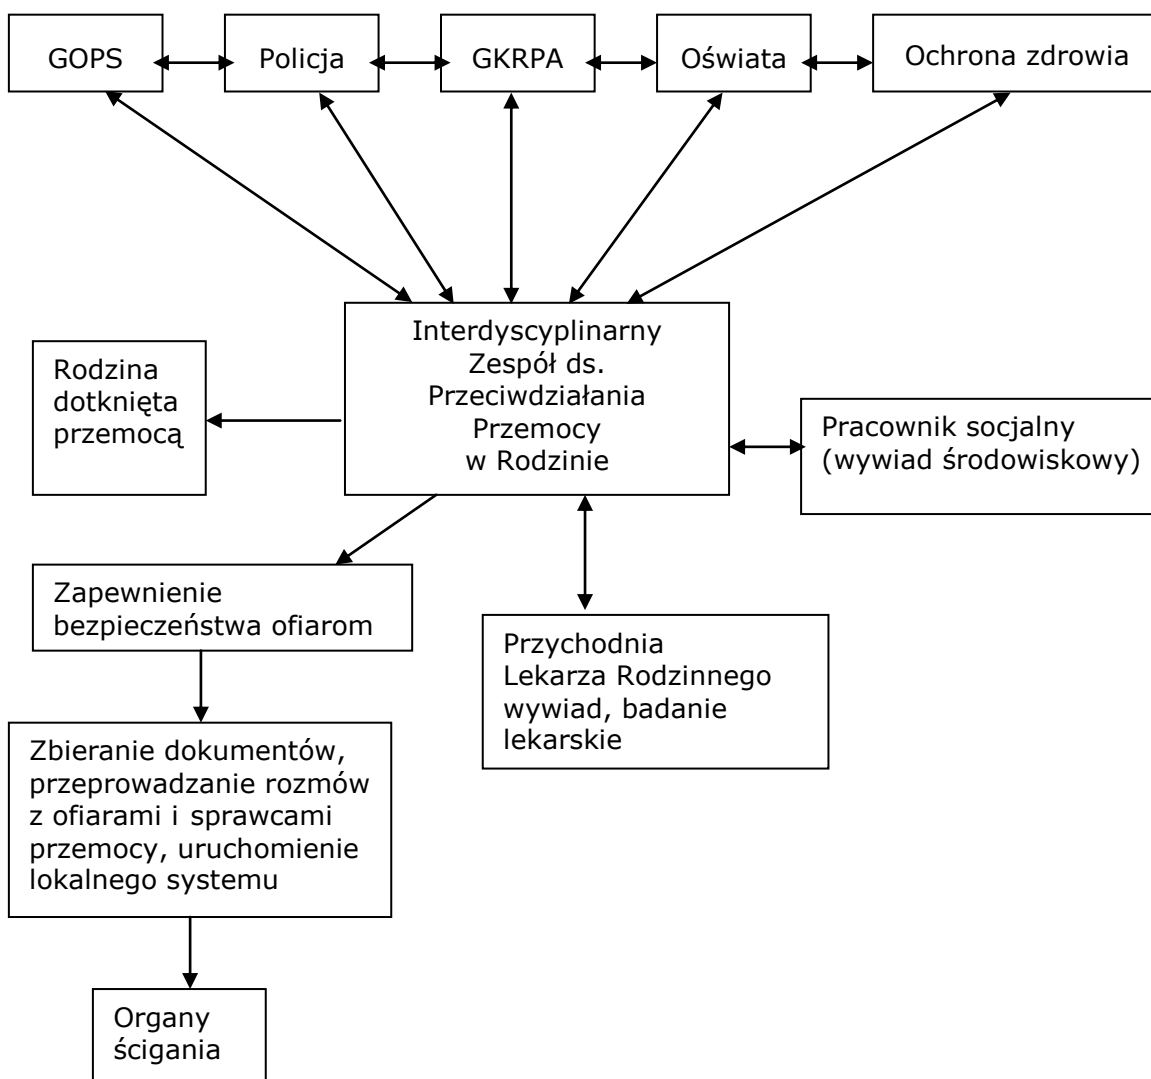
GOPS

Policja

GKRPA

Oświata

Ochrona zdrowia

Interdyscyplinarny Zespół ds. Przeciwdziałania Przemocy w Rodzinie

Rodzina dotknięta przemocą

Pracownik socjalny (wywiad środowiskowy)

Zapewnienie bezpieczeństwa ofiarom

Przychodnia Lekarza Rodzinnego wywiad, badanie lekarskie

Zbieranie dokumentów, przeprowadzanie rozmów z ofiarami i sprawcami przemocy, uruchomienie lokalnego systemu

Organy ścigania